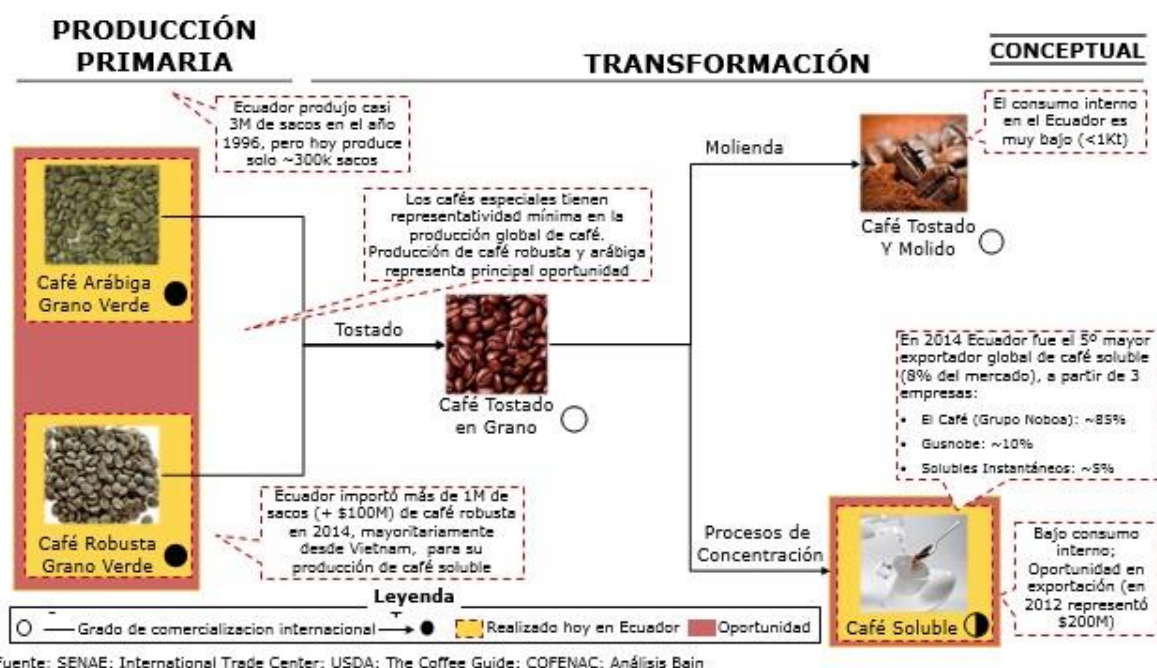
PRODUCCIÓN PRIMARIA

TRANSFORMACIÓN

CONCEPTUAL

Ecuador produjo casi 3M de sacos en el año 1996, pero hoy produce solo ~300k sacos

El consumo interno en el Ecuador es muy bajo (<1Kt)

Molienda

Café Tostado Y Molido

Los cafés especiales tienen representatividad mínima en la producción global de café. Producción de café robusta y arábiga representa principal oportunidad

Café Arábiga Grano Verde

Tostado

Café Tostado en Grano

En 2014 Ecuador fue el 5º mayor exportador global de café soluble (8% del mercado), a partir de 3 empresas:

- El Café (Grupo Noboa): ~85%
- Gusnobe: ~10%
- Solubles Instantáneos: ~5%

Café Robusta Grano Verde

Ecuador importó más de 1M de sacos (+ $100M) de café robusta en 2014, mayoritariamente desde Vietnam, para su producción de café soluble

Procesos de Concentración

Café Soluble

Bajo consumo interno; Oportunidad en exportación (en 2012 representó $200M)

Leyenda

Grado de comercializacion internacional

Realizado hoy en Ecuador

Oportunidad

Fuente: SENAE; International Trade Center; USDA; The Coffee Guide; COFENAC; Análisis Bain